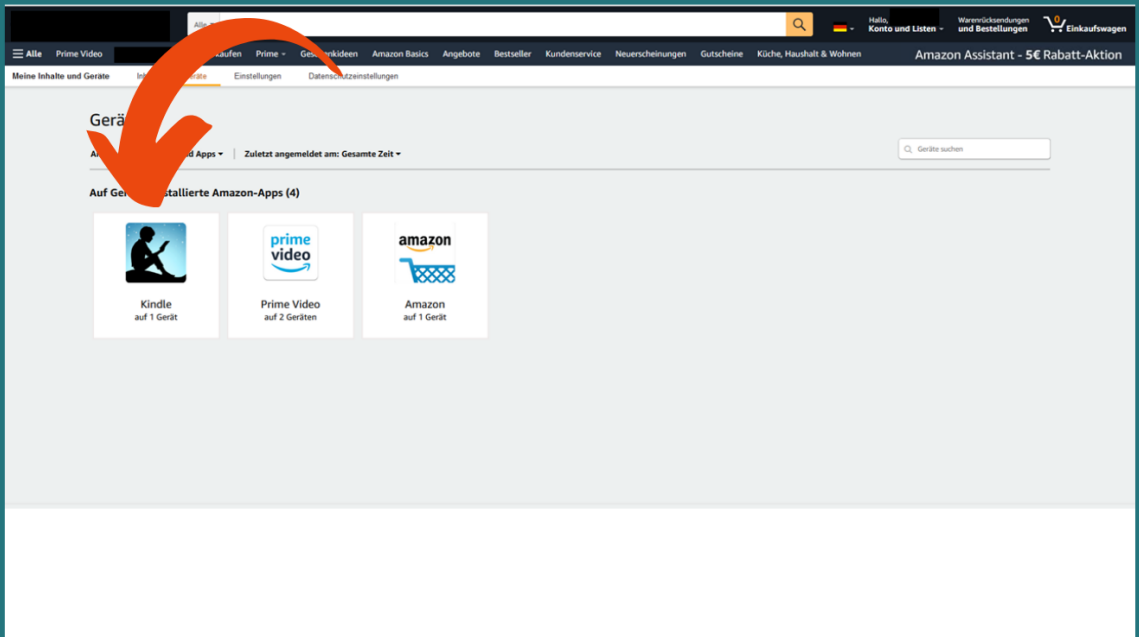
Alle

Hallo, Konto und Listen

Warenrücksendungen und Bestellungen

0 Einkaufswagen

Alle Prime Video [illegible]aufen Prime Ges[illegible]nkideen Amazon Basics Angebote Bestseller Kundenservice Neuerscheinungen Gutscheine Küche, Haushalt & Wohnen

Amazon Assistant - 5€ Rabatt-Aktion

Meine Inhalte und Geräte Inh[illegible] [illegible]eräte Einstellungen Datenschutzeinstellungen

Gerä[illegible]

A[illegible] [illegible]d Apps Zuletzt angemeldet am: Gesamte Zeit

Geräte suchen

Auf Ge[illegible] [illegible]stallierte Amazon-Apps (4)

prime video

amazon

Kindle
auf 1 Gerät

Prime Video
auf 2 Geräten

Amazon
auf 1 Gerät